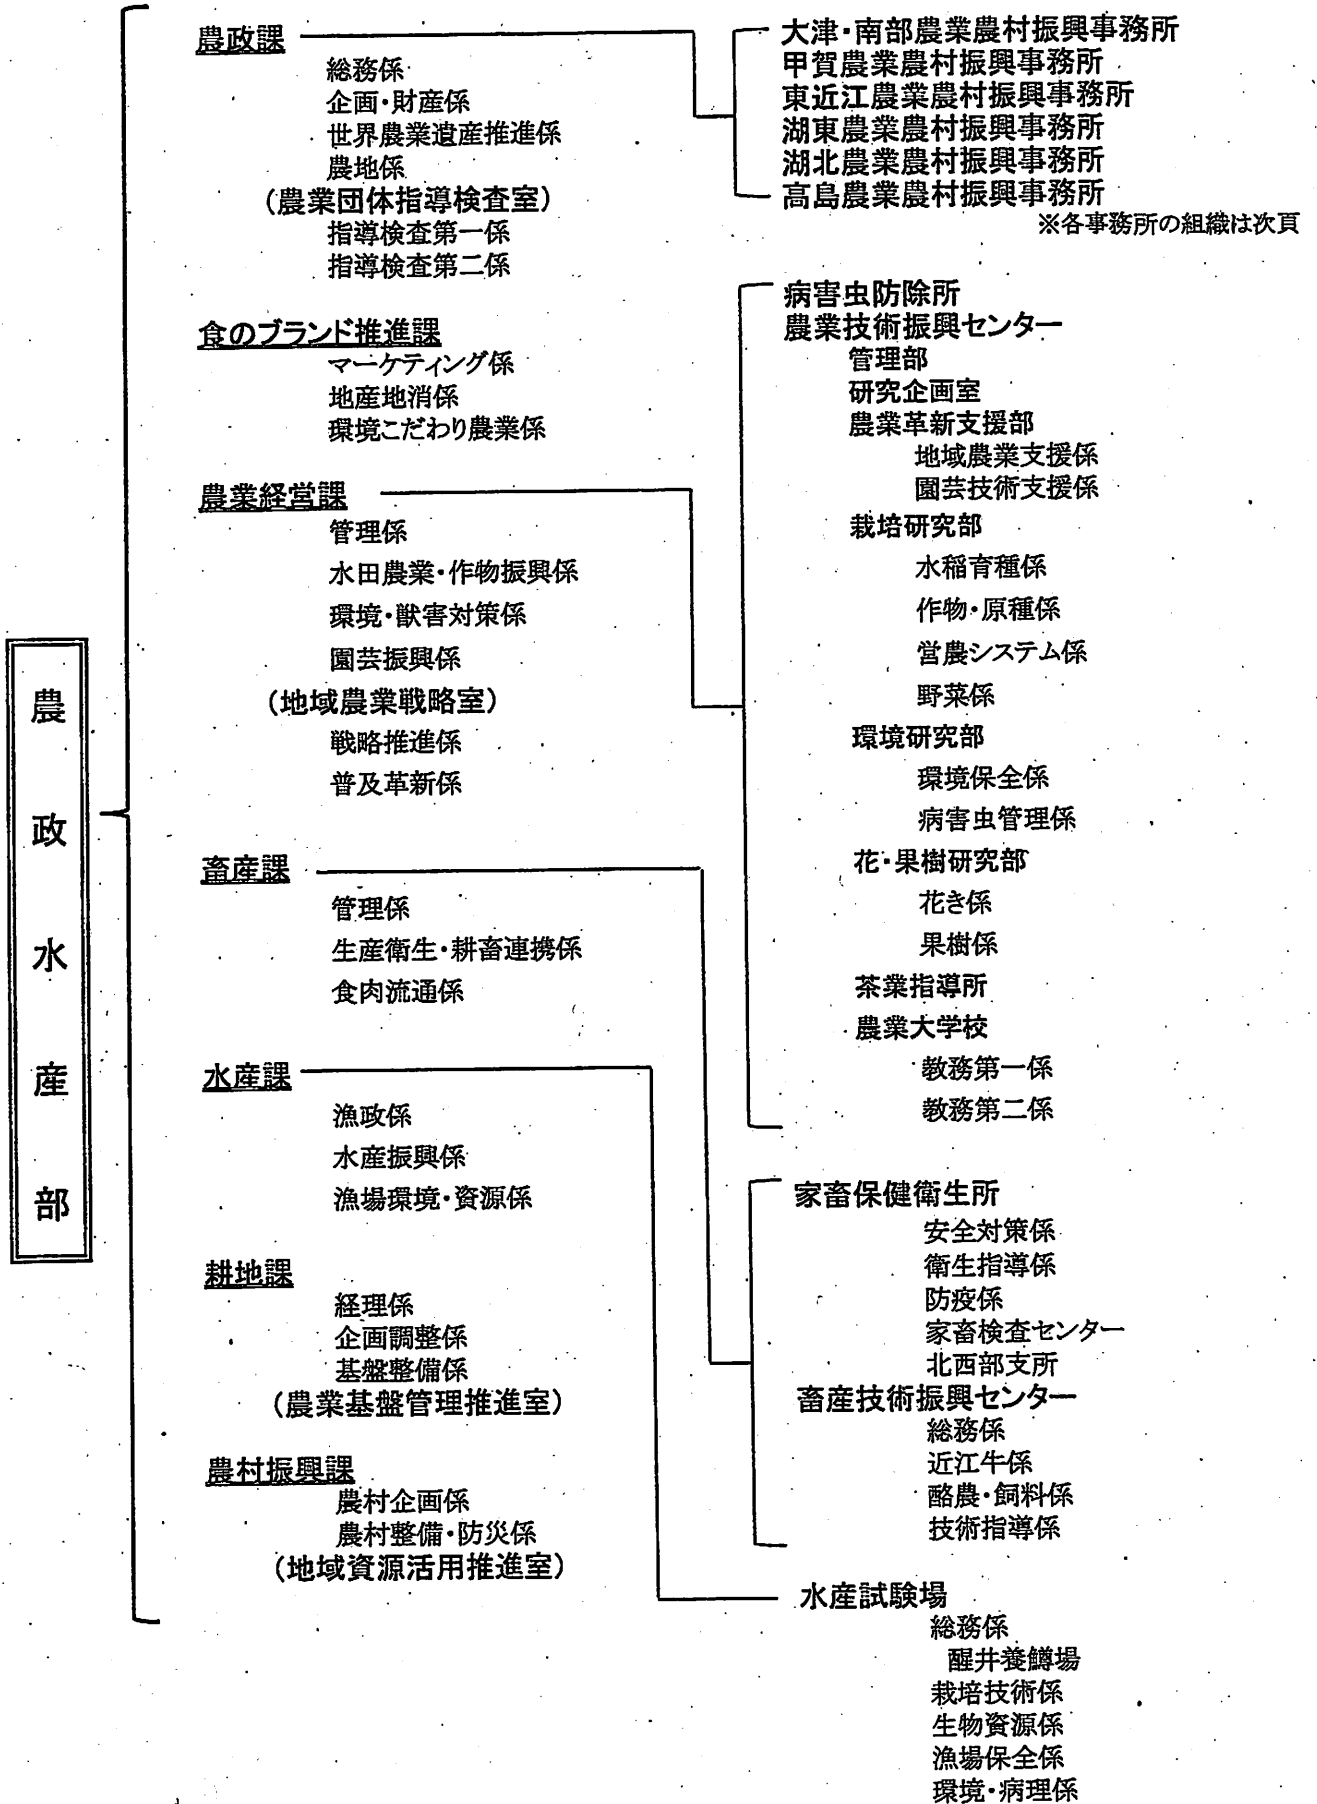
農政水産部

農政課
総務係
企画・財産係
世界農業遺産推進係
農地係
（農業団体指導検査室）
指導検査第一係
指導検査第二係

食のブランド推進課
マーケティング係
地産地消係
環境こだわり農業係

農業経営課
管理係
水田農業・作物振興係
環境・獣害対策係
園芸振興係
（地域農業戦略室）
戦略推進係
普及革新係

畜産課
管理係
生産衛生・耕畜連携係
食肉流通係

水産課
漁政係
水産振興係
漁場環境・資源係

耕地課
経理係
企画調整係
基盤整備係
（農業基盤管理推進室）

農村振興課
農村企画係
農村整備・防災係
（地域資源活用推進室）

大津・南部農業農村振興事務所
甲賀農業農村振興事務所
東近江農業農村振興事務所
湖東農業農村振興事務所
湖北農業農村振興事務所
高島農業農村振興事務所
※各事務所の組織は次頁

病害虫防除所
農業技術振興センター
管理部
研究企画室
農業革新支援部
地域農業支援係
園芸技術支援係
栽培研究部
水稲育種係
作物・原種係
営農システム係
野菜係
環境研究部
環境保全係
病害虫管理係
花・果樹研究部
花き係
果樹係
茶業指導所
農業大学校
教務第一係
教務第二係

家畜保健衛生所
安全対策係
衛生指導係
防疫係
家畜検査センター
北西部支所
畜産技術振興センター
総務係
近江牛係
酪農・飼料係
技術指導係

水産試験場
総務係
醒井養鱒場
栽培技術係
生物資源係
漁場保全係
環境・病理係